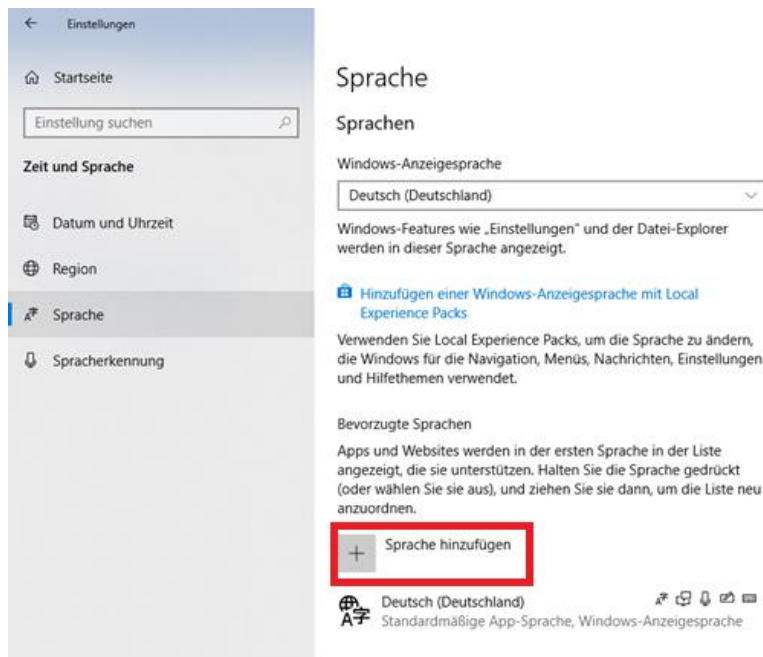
Einstellungen

Startseite

Einstellung suchen

Zeit und Sprache

Datum und Uhrzeit

Region

Sprache

Spracherkennung

Sprache

Sprachen

Windows-Anzeigesprache

Deutsch (Deutschland)

Windows-Features wie „Einstellungen" und der Datei-Explorer werden in dieser Sprache angezeigt.

Hinzufügen einer Windows-Anzeigesprache mit Local Experience Packs

Verwenden Sie Local Experience Packs, um die Sprache zu ändern, die Windows für die Navigation, Menüs, Nachrichten, Einstellungen und Hilfethemen verwendet.

Bevorzugte Sprachen

Apps und Websites werden in der ersten Sprache in der Liste angezeigt, die sie unterstützen. Halten Sie die Sprache gedrückt (oder wählen Sie sie aus), und ziehen Sie sie dann, um die Liste neu anzuordnen.

Sprache hinzufügen

Deutsch (Deutschland)
Standardmäßige App-Sprache, Windows-Anzeigesprache